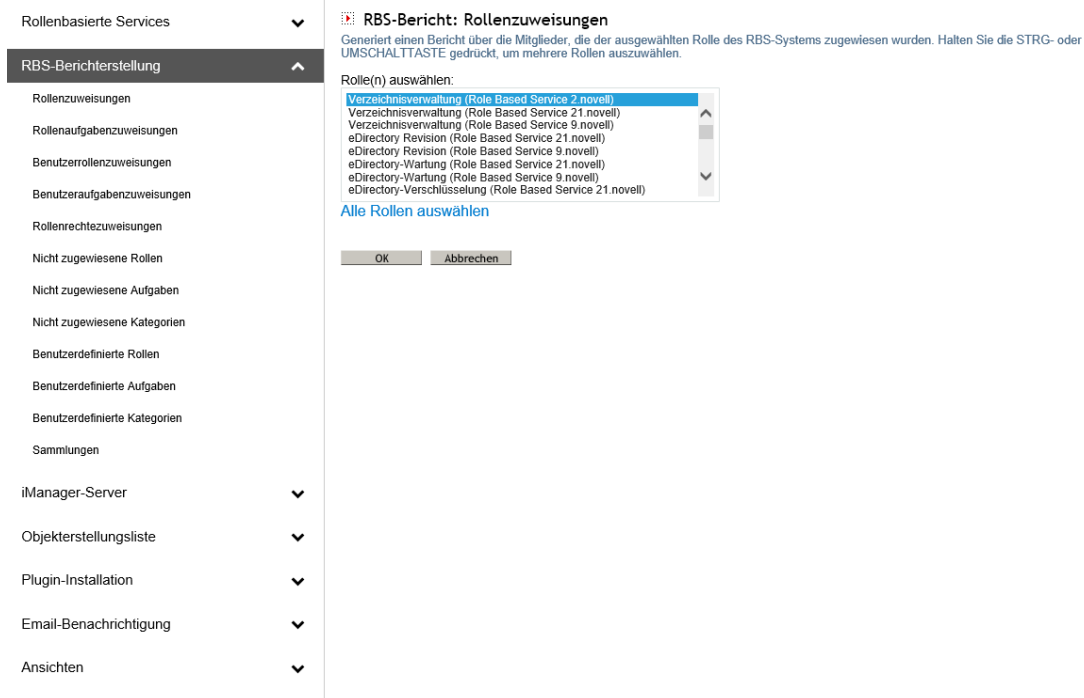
Rollenbasierte Services

RBS-Berichterstellung

Rollenzuweisungen

Rollenaufgabenzuweisungen

Benutzerrollenzuweisungen

Benutzeraufgabenzuweisungen

Rollenrechtezuweisungen

Nicht zugewiesene Rollen

Nicht zugewiesene Aufgaben

Nicht zugewiesene Kategorien

Benutzerdefinierte Rollen

Benutzerdefinierte Aufgaben

Benutzerdefinierte Kategorien

Sammlungen

iManager-Server

Objekterstellungsliste

Plugin-Installation

Email-Benachrichtigung

Ansichten

RBS-Bericht: Rollenzuweisungen

Generiert einen Bericht über die Mitglieder, die der ausgewählten Rolle des RBS-Systems zugewiesen wurden. Halten Sie die STRG- oder UMSCHALTTASTE gedrückt, um mehrere Rollen auszuwählen.

Rolle(n) auswählen:

Verzeichnisverwaltung (Role Based Service 2.novell)
Verzeichnisverwaltung (Role Based Service 21.novell)
Verzeichnisverwaltung (Role Based Service 9.novell)
eDirectory Revision (Role Based Service 21.novell)
eDirectory Revision (Role Based Service 9.novell)
eDirectory-Wartung (Role Based Service 21.novell)
eDirectory-Wartung (Role Based Service 9.novell)
eDirectory-Verschlüsselung (Role Based Service 21.novell)

Alle Rollen auswählen

OK Abbrechen